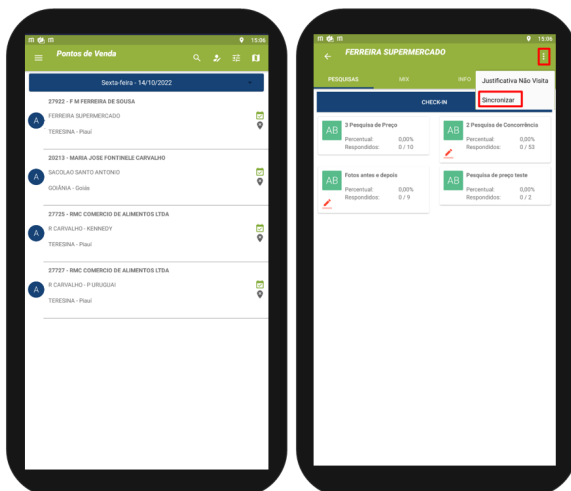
15:06

Pontos de Venda

Sexta-feira - 14/10/2022

27922 - F M FERREIRA DE SOUSA

A FERREIRA SUPERMERCADO

TERESINA - Piauí

20213 - MARIA JOSE FONTINELE CARVALHO

A SACOLAO SANTO ANTONIO

GOIÂNIA - Goiás

27725 - RMC COMERCIO DE ALIMENTOS LTDA

A R CARVALHO - KENNEDY

TERESINA - Piauí

27727 - RMC COMERCIO DE ALIMENTOS LTDA

A R CARVALHO - P URUGUAI

TERESINA - Piauí

15:06

FERREIRA SUPERMERCADO

PESQUISAS MIX INFO

Justificativa Não Visita

Sincronizar

CHECK-IN

AB 3 Pesquisa de Preço
Percentual: 0,00%
Respondidos: 0 / 10

AB 2 Pesquisa de Concorrência
Percentual: 0,00%
Respondidos: 0 / 53

AB Fotos antes e depois
Percentual: 0,00%
Respondidos: 0 / 9

AB Pesquisa de preço teste
Percentual: 0,00%
Respondidos: 0 / 2